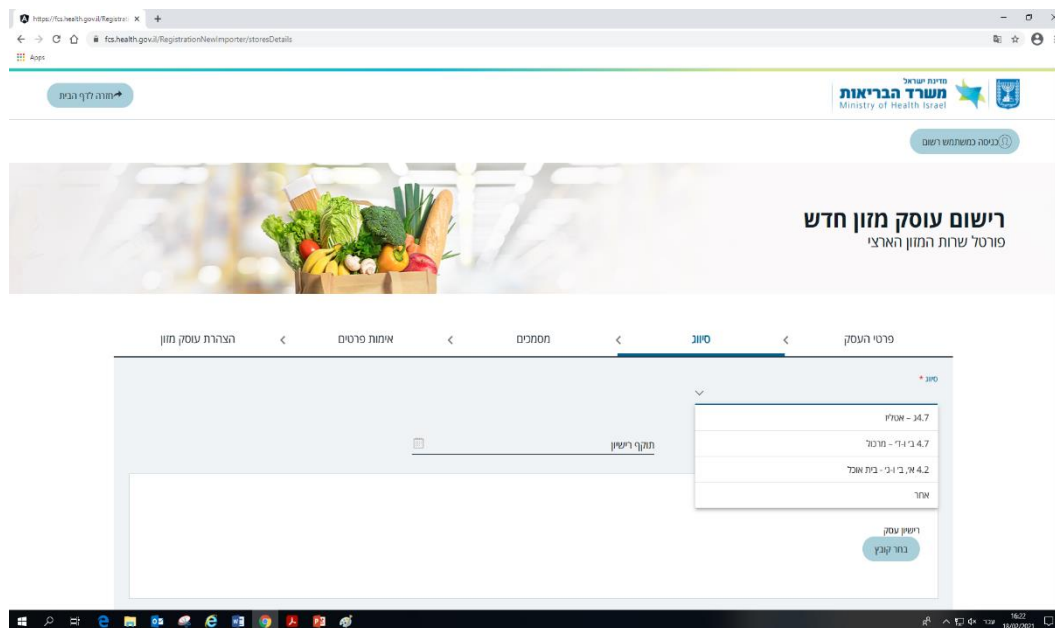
https://fcs.health.gov.il/Registrat ×
fcs.health.gov.il/RegistrationNewImporter/storesDetails
Apps

חזרה לדף הבית

מדינת ישראל
משרד הבריאות
Ministry of Health Israel

כניסה כמשתמש רשום

רישום עוסק מזון חדש
פורטל שרות המזון הארצי

פרטי העסק
סיווג
מסמכים
אימות פרטים
הצהרת עוסק מזון

סיווג *

4.7 – אטליז
4.7 ב׳-ד׳ - מרכול
4.2 א׳, ב׳ ו-ג׳ - בית אוכל
אחר

תוקף רישיון

רישיון עסק
בחר קובץ

16:22
18/02/2021